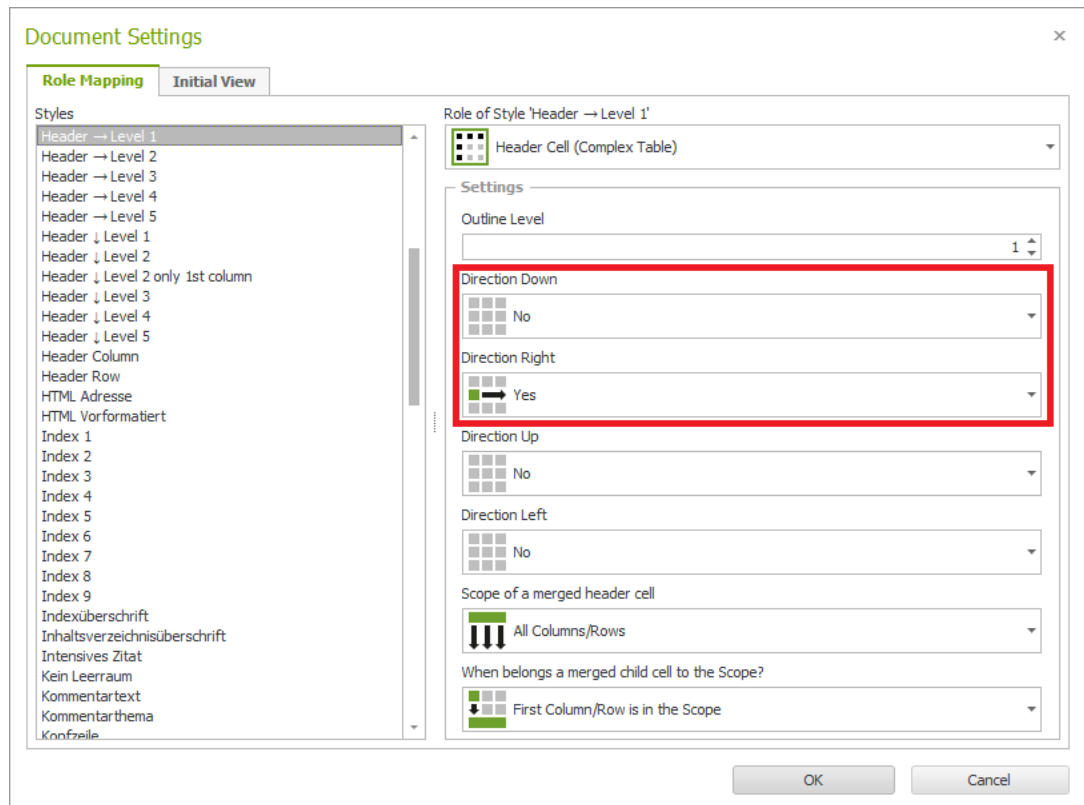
Document Settings

×

Role Mapping

Initial View

Styles

Header → Level 1
Header → Level 2
Header → Level 3
Header → Level 4
Header → Level 5
Header ↓ Level 1
Header ↓ Level 2
Header ↓ Level 2 only 1st column
Header ↓ Level 3
Header ↓ Level 4
Header ↓ Level 5
Header Column
Header Row
HTML Adresse
HTML Vorformatiert
Index 1
Index 2
Index 3
Index 4
Index 5
Index 6
Index 7
Index 8
Index 9
Indexüberschrift
Inhaltsverzeichnisüberschrift
Intensives Zitat
Kein Leerraum
Kommentartext
Kommentarthema
Kopfzeile

Role of Style 'Header → Level 1'

Header Cell (Complex Table)

Settings

Outline Level

1

Direction Down

No

Direction Right

Yes

Direction Up

No

Direction Left

No

Scope of a merged header cell

All Columns/Rows

When belongs a merged child cell to the Scope?

First Column/Row is in the Scope

OK

Cancel